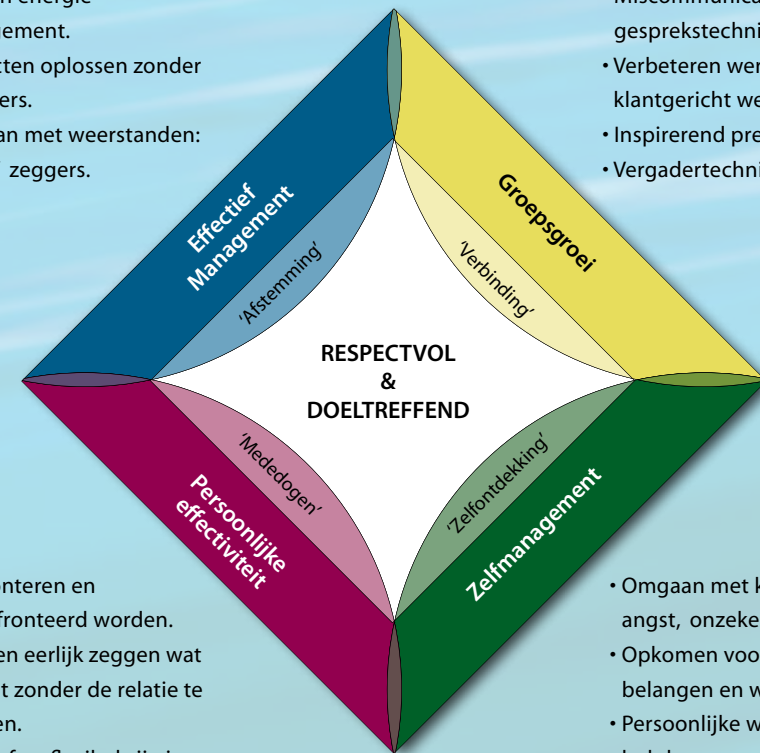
n energie
ement.
tten oplossen zonder
ers.
an met weerstanden:
zeggers.

Miscommunica
gesprekstechni
• Verbeteren wer
klantgericht we
• Inspirerend pre
• Vergadertechni

Effectief Management
'Afstemming'

Groepsgroei
'Verbinding'

RESPECTVOL
&
DOELTREFFEND

'Mededogen'
Persoonlijke effectiviteit

'Zelfontdekking'
Zelfmanagement

onteren en
fronteerd worden.
en eerlijk zeggen wat
t zonder de relatie te
en.

• Omgaan met k
angst, onzeke
• Opkomen voo
belangen en w
• Persoonlijke w